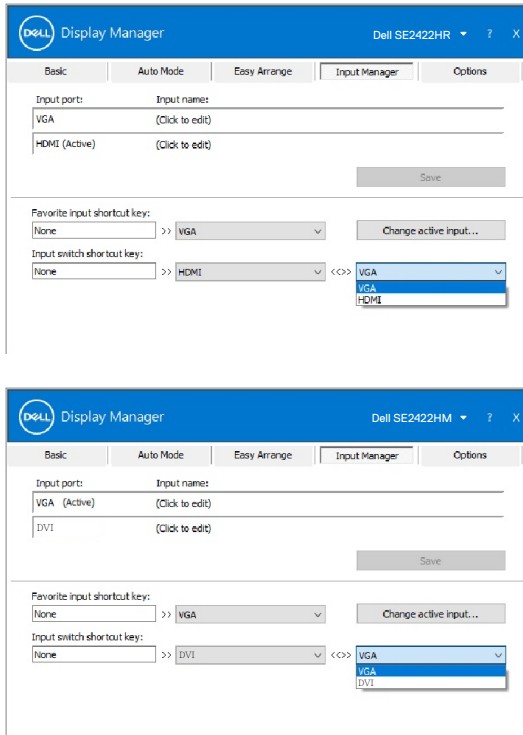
DELL Display Manager
Dell SE2422HR ? X
Basic | Auto Mode | Easy Arrange | Input Manager | Options

Input port: Input name:
VGA (Click to edit)
HDMI (Active) (Click to edit)

Save

Favorite input shortcut key:
None >> VGA
Change active input...

Input switch shortcut key:
None >> HDMI <<>> VGA
VGA
HDMI

DELL Display Manager
Dell SE2422HM ? X
Basic | Auto Mode | Easy Arrange | Input Manager | Options

Input port: Input name:
VGA (Active) (Click to edit)
DVI (Click to edit)

Save

Favorite input shortcut key:
None >> VGA
Change active input...

Input switch shortcut key:
None >> DVI <<>> VGA
VGA
DVI